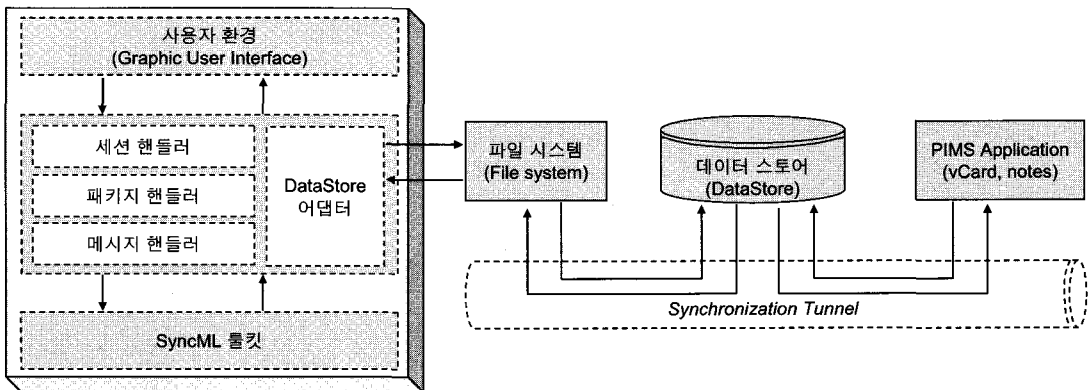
사용자 환경
(Graphic User Interface)

세션 핸들러

패키지 핸들러

메시지 핸들러

DataStore
어댑터

SyncML 툴킷

파일 시스템
(File system)

데이터 스토어
(DataStore)

PIMS Application
(vCard, notes)

Synchronization Tunnel